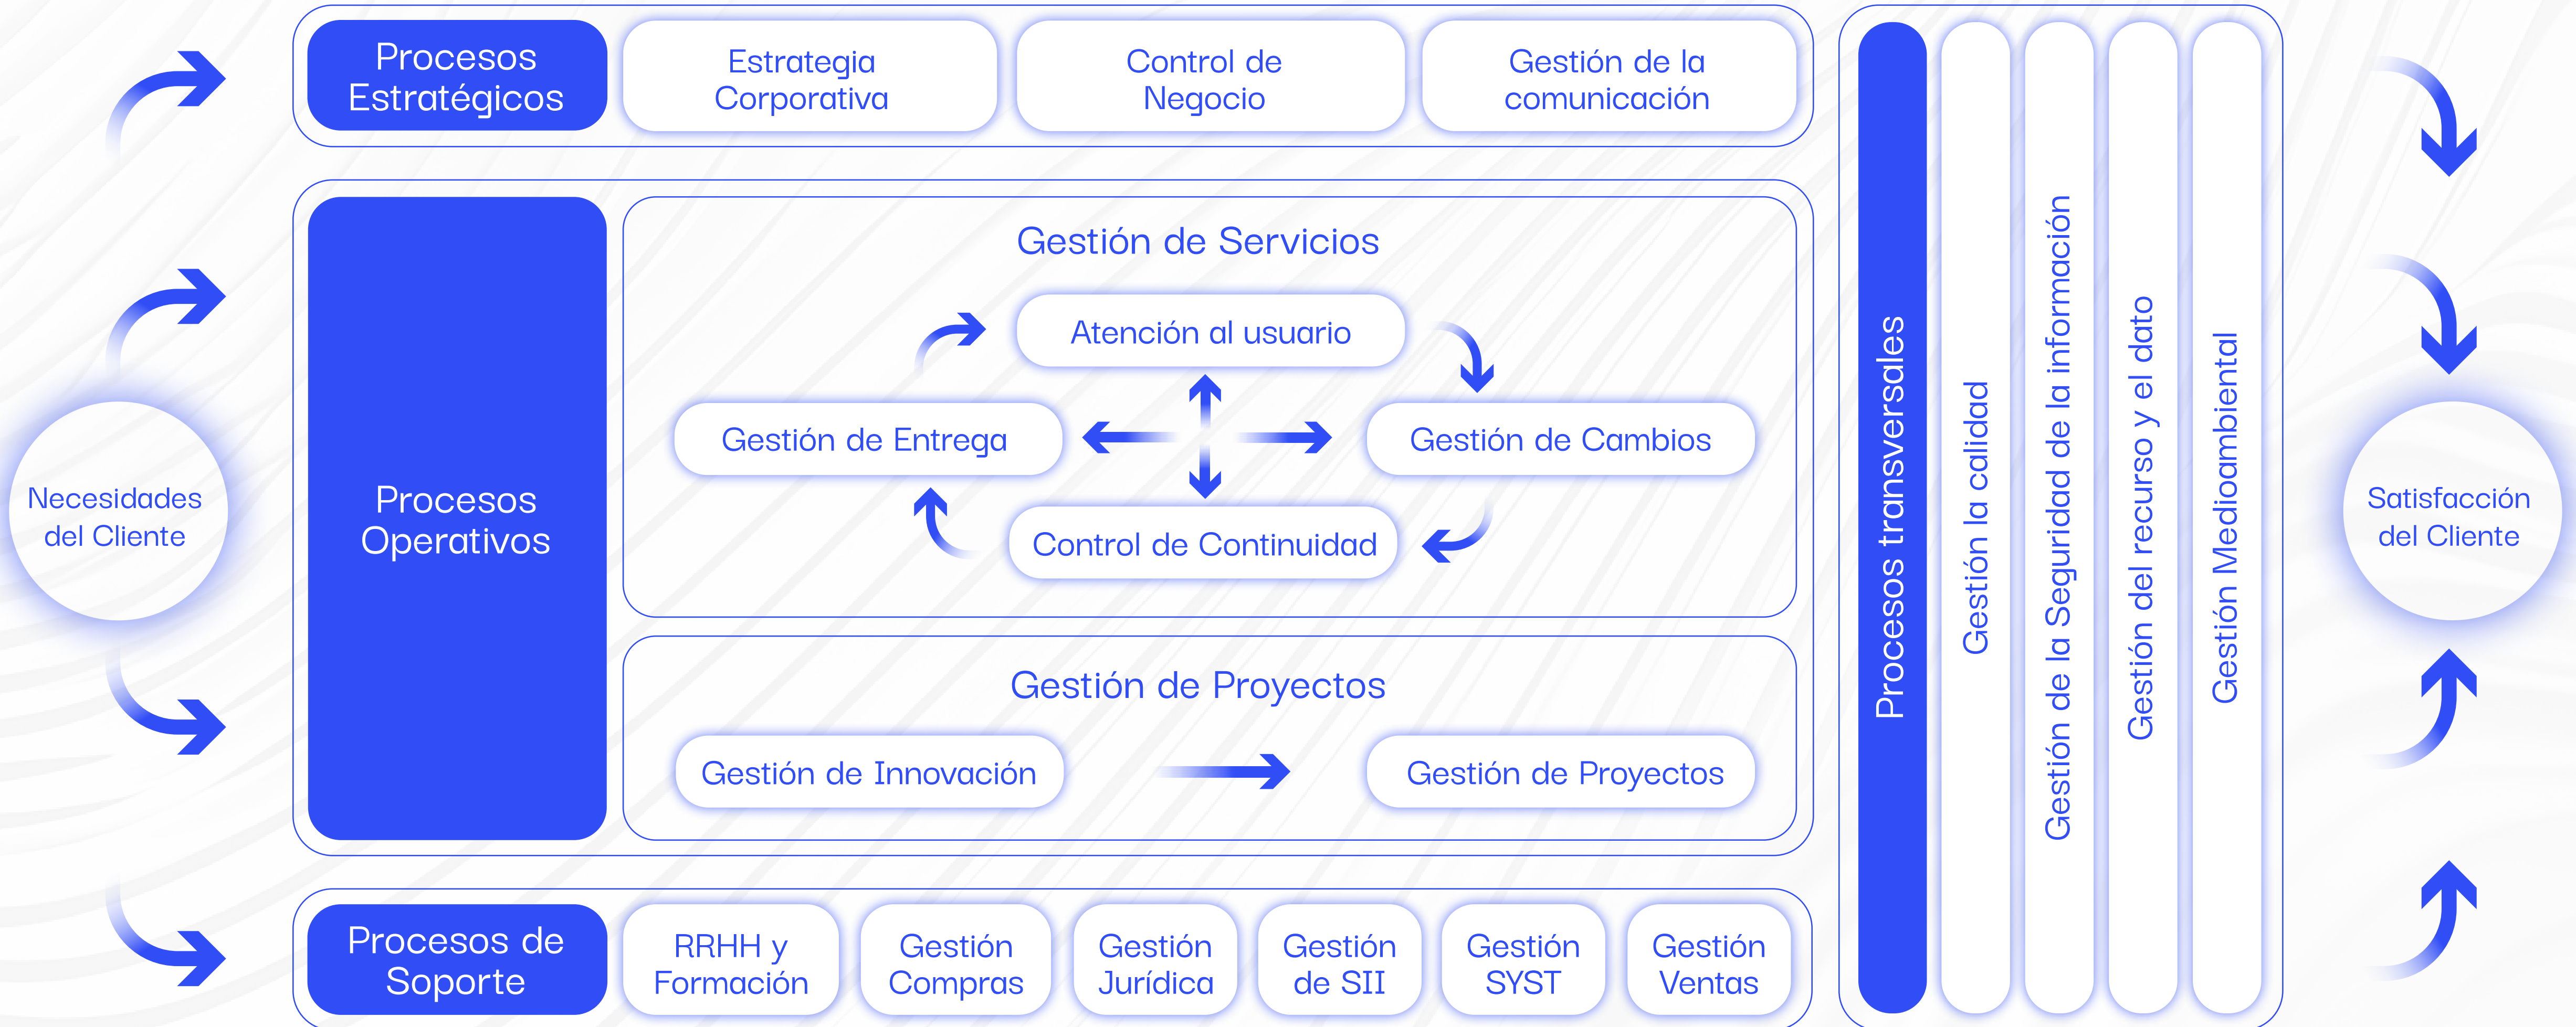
Necesidades del Cliente

Procesos Estratégicos

Estrategia Corporativa

Control de Negocio

Gestión de la comunicación

Procesos Operativos

Gestión de Servicios

Atención al usuario

Gestión de Entrega

Gestión de Cambios

Control de Continuidad

Gestión de Proyectos

Gestión de Innovación

Gestión de Proyectos

Procesos de Soporte

RRHH y Formación

Gestión Compras

Gestión Jurídica

Gestión de SII

Gestión SYST

Gestión Ventas

Procesos transversales

Gestión la calidad

Gestión de la Seguridad de la información

Gestión del recurso y el dato

Gestión Medioambiental

Satisfacción del Cliente